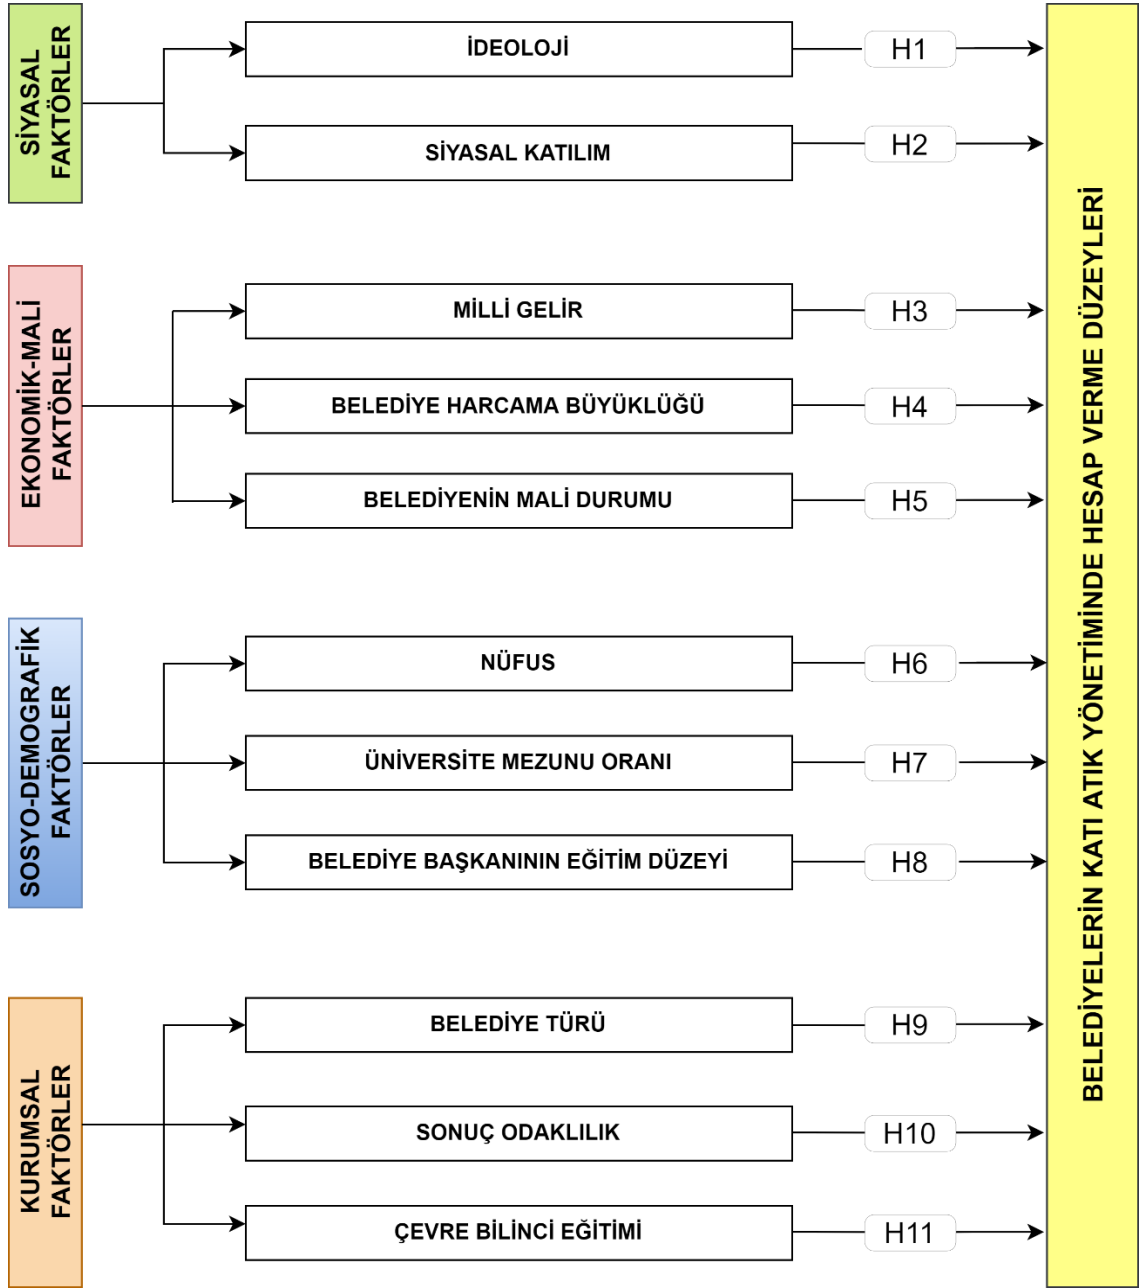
SİYASAL FAKTÖRLER

İDEOLOJİ
H1

SİYASAL KATILIM
H2

EKONOMİK-MALİ FAKTÖRLER

MİLLİ GELİR
H3

BELEDİYE HARCAMA BÜYÜKLÜĞÜ
H4

BELEDİYENİN MALİ DURUMU
H5

SOSYO-DEMOGRAFİK FAKTÖRLER

NÜFUS
H6

ÜNİVERSİTE MEZUNU ORANI
H7

BELEDİYE BAŞKANININ EĞİTİM DÜZEYİ
H8

KURUMSAL FAKTÖRLER

BELEDİYE TÜRÜ
H9

SONUÇ ODAKLILIK
H10

ÇEVRE BİLİNCİ EĞİTİMİ
H11

BELEDİYELERİN KATI ATIK YÖNETİMİNDE HESAP VERME DÜZEYLERİ